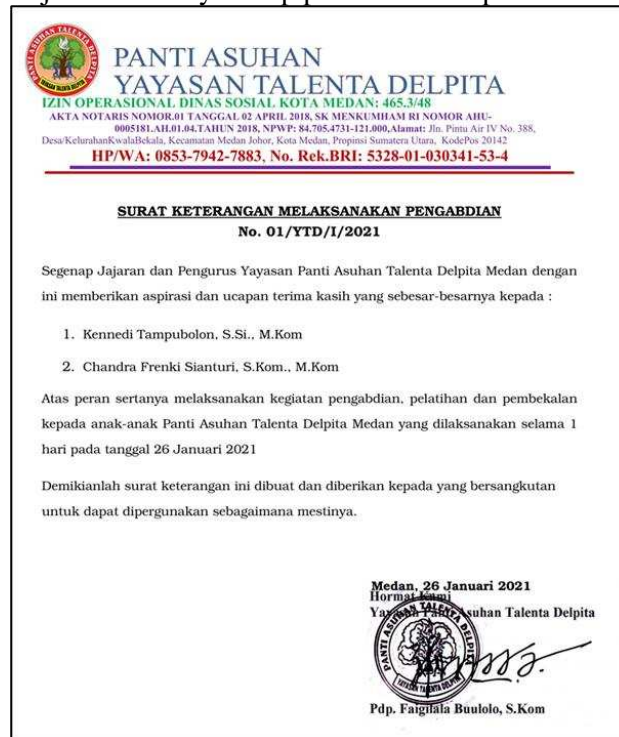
PANTI ASUHAN TALENTA DELPITA

YAYASAN TALENTA DELPITA

PANTI ASUHAN
YAYASAN TALENTA DELPITA
IZIN OPERASIONAL DINAS SOSIAL KOTA MEDAN: 465.3/48
AKTA NOTARIS NOMOR.01 TANGGAL 02 APRIL 2018, SK MENKUMHAM RI NOMOR AHU-0005181.AH.01.04.TAHUN 2018, NPWP: 84.705.4731-121.000,Alamat: Jln. Pintu Air IV No. 388, Desa/KelurahanKwalaBekala, Kecamatan Medan Johor, Kota Medan, Propinsi Sumatera Utara, KodePos 20142
HP/WA: 0853-7942-7883, No. Rek.BRI: 5328-01-030341-53-4

SURAT KETERANGAN MELAKSANAKAN PENGABDIAN
No. 01/YTD/I/2021

Segenap Jajaran dan Pengurus Yayasan Panti Asuhan Talenta Delpita Medan dengan ini memberikan aspirasi dan ucapan terima kasih yang sebesar-besarnya kepada :

1. Kennedi Tampubolon, S.Si., M.Kom
2. Chandra Frenki Sianturi, S.Kom., M.Kom

Atas peran sertanya melaksanakan kegiatan pengabdian, pelatihan dan pembekalan kepada anak-anak Panti Asuhan Talenta Delpita Medan yang dilaksanakan selama 1 hari pada tanggal 26 Januari 2021

Demikianlah surat keterangan ini dibuat dan diberikan kepada yang bersangkutan untuk dapat dipergunakan sebagaimana mestinya.

Medan, 26 Januari 2021
Hormat kami
Yayasan Panti Asuhan Talenta Delpita

PANTI ASUHAN TALENTA DELPITA

YAYASAN TALENTA DELPITA

Pdp. Faigilala Buulolo, S.Kom